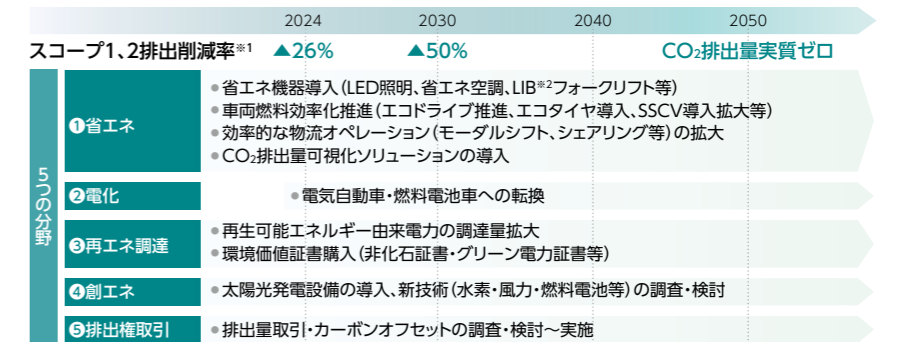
2024　2030　2040　2050

スコープ1、2排出削減率※1　▲26%　▲50%　$CO_2$排出量実質ゼロ

5つの分野

❶省エネ
• 省エネ機器導入（LED照明、省エネ空調、LIB※2フォークリフト等）
• 車両燃料効率化推進（エコドライブ推進、エコタイヤ導入、SSCV導入拡大等）
• 効率的な物流オペレーション（モーダルシフト、シェアリング等）の拡大
• $CO_2$排出量可視化ソリューションの導入

❷電化
• 電気自動車・燃料電池車への転換

❸再エネ調達
• 再生可能エネルギー由来電力の調達量拡大
• 環境価値証書購入（非化石証書・グリーン電力証書等）

❹創エネ
• 太陽光発電設備の導入、新技術（水素・風力・燃料電池等）の調査・検討

❺排出権取引
• 排出量取引・カーボンオフセットの調査・検討～実施